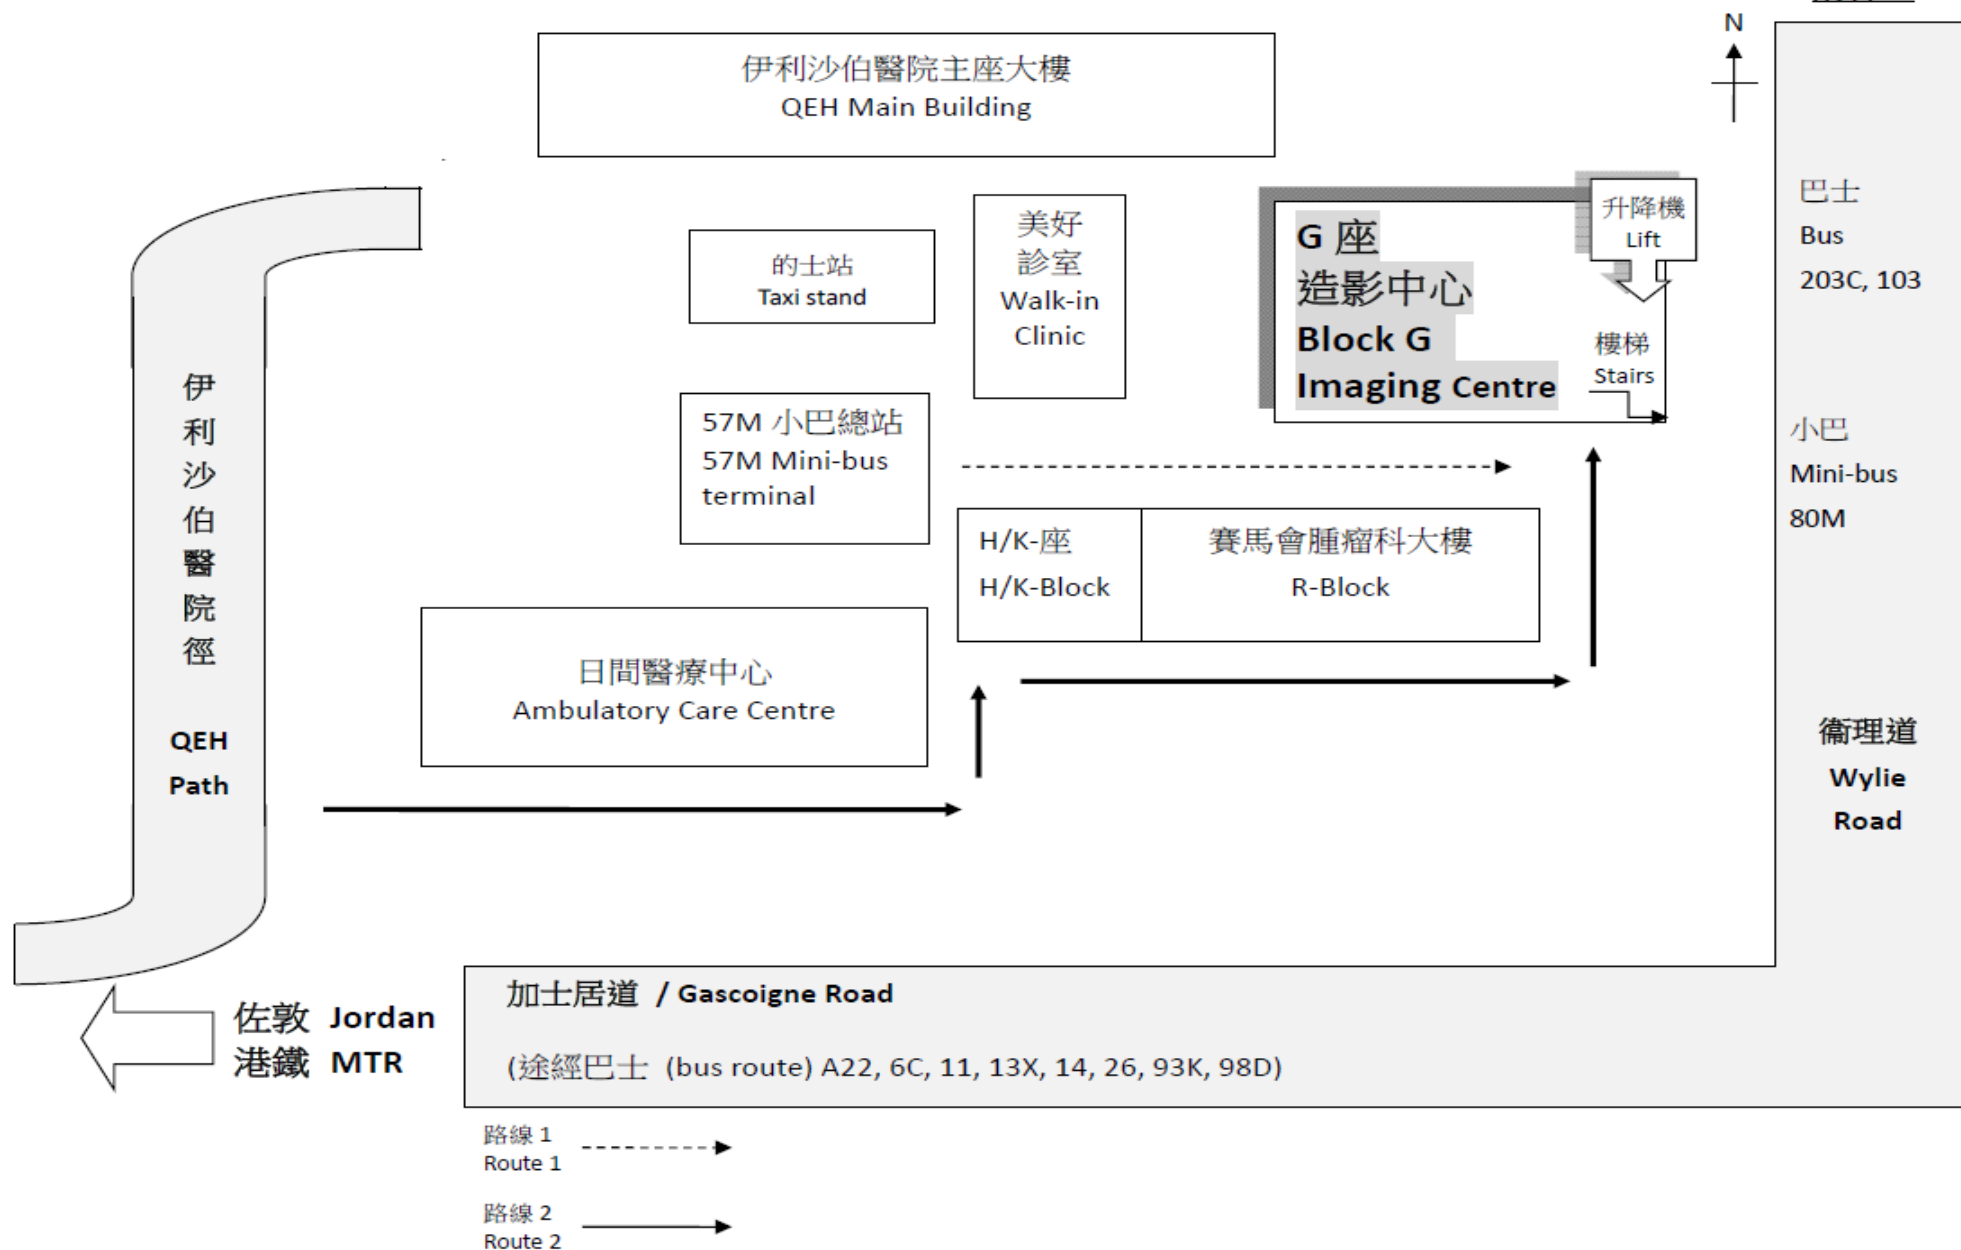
N

伊利沙伯醫院主座大樓
QEH Main Building

的士站
Taxi stand

美好
診室
Walk-in
Clinic

G 座
造影中心
Block G
Imaging Centre

升降機
Lift

樓梯
Stairs

巴士
Bus
203C, 103

小巴
Mini-bus
80M

伊
利
沙
伯
醫
院
徑

QEH
Path

57M 小巴總站
57M Mini-bus
terminal

H/K-座
H/K-Block

賽馬會腫瘤科大樓
R-Block

日間醫療中心
Ambulatory Care Centre

衛理道
Wylie
Road

加士居道 / Gascoigne Road

(途經巴士 (bus route) A22, 6C, 11, 13X, 14, 26, 93K, 98D)

佐敦 Jordan
港鐵 MTR

路線 1
Route 1

路線 2
Route 2